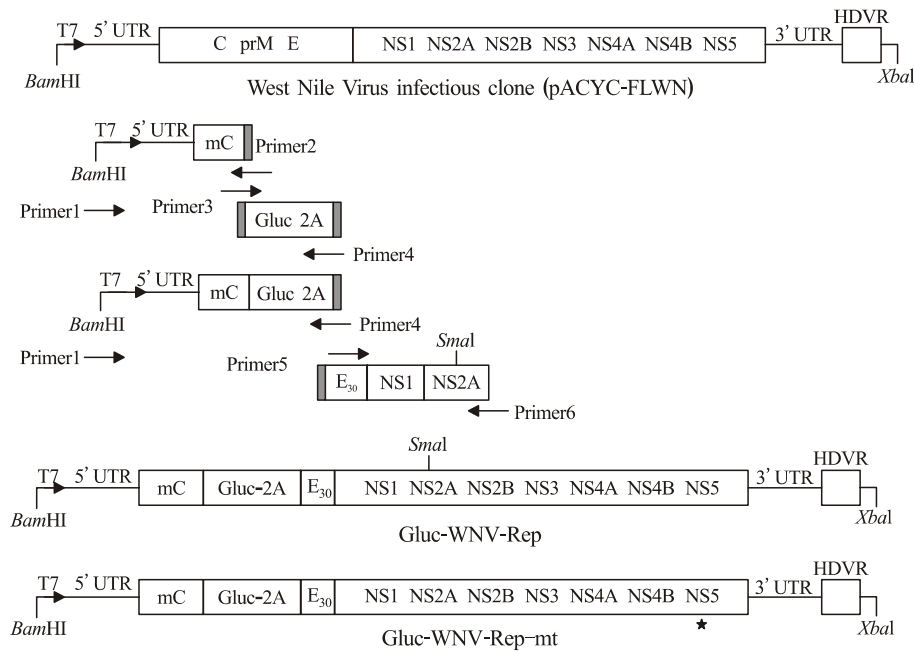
T7 5' UTR C prM E NS1 NS2A NS2B NS3 NS4A NS4B NS5 3' UTR HDVR
*Bam*HI *Xba*I
West Nile Virus infectious clone (pACYC-FLWN)

T7 5' UTR mC Primer2
*Bam*HI
Primer1 Primer3 Gluc 2A
Primer4

T7 5' UTR mC Gluc 2A
*Bam*HI
Primer4
Primer1 *Sma*I
Primer5 $E_{30}$ NS1 NS2A
Primer6

*Sma*I
T7 5' UTR mC Gluc-2A $E_{30}$ NS1 NS2A NS2B NS3 NS4A NS4B NS5 3' UTR HDVR
*Bam*HI *Xba*I
Gluc-WNV-Rep

T7 5' UTR mC Gluc-2A $E_{30}$ NS1 NS2A NS2B NS3 NS4A NS4B NS5 3' UTR HDVR
*Bam*HI *Xba*I
Gluc-WNV-Rep-mt